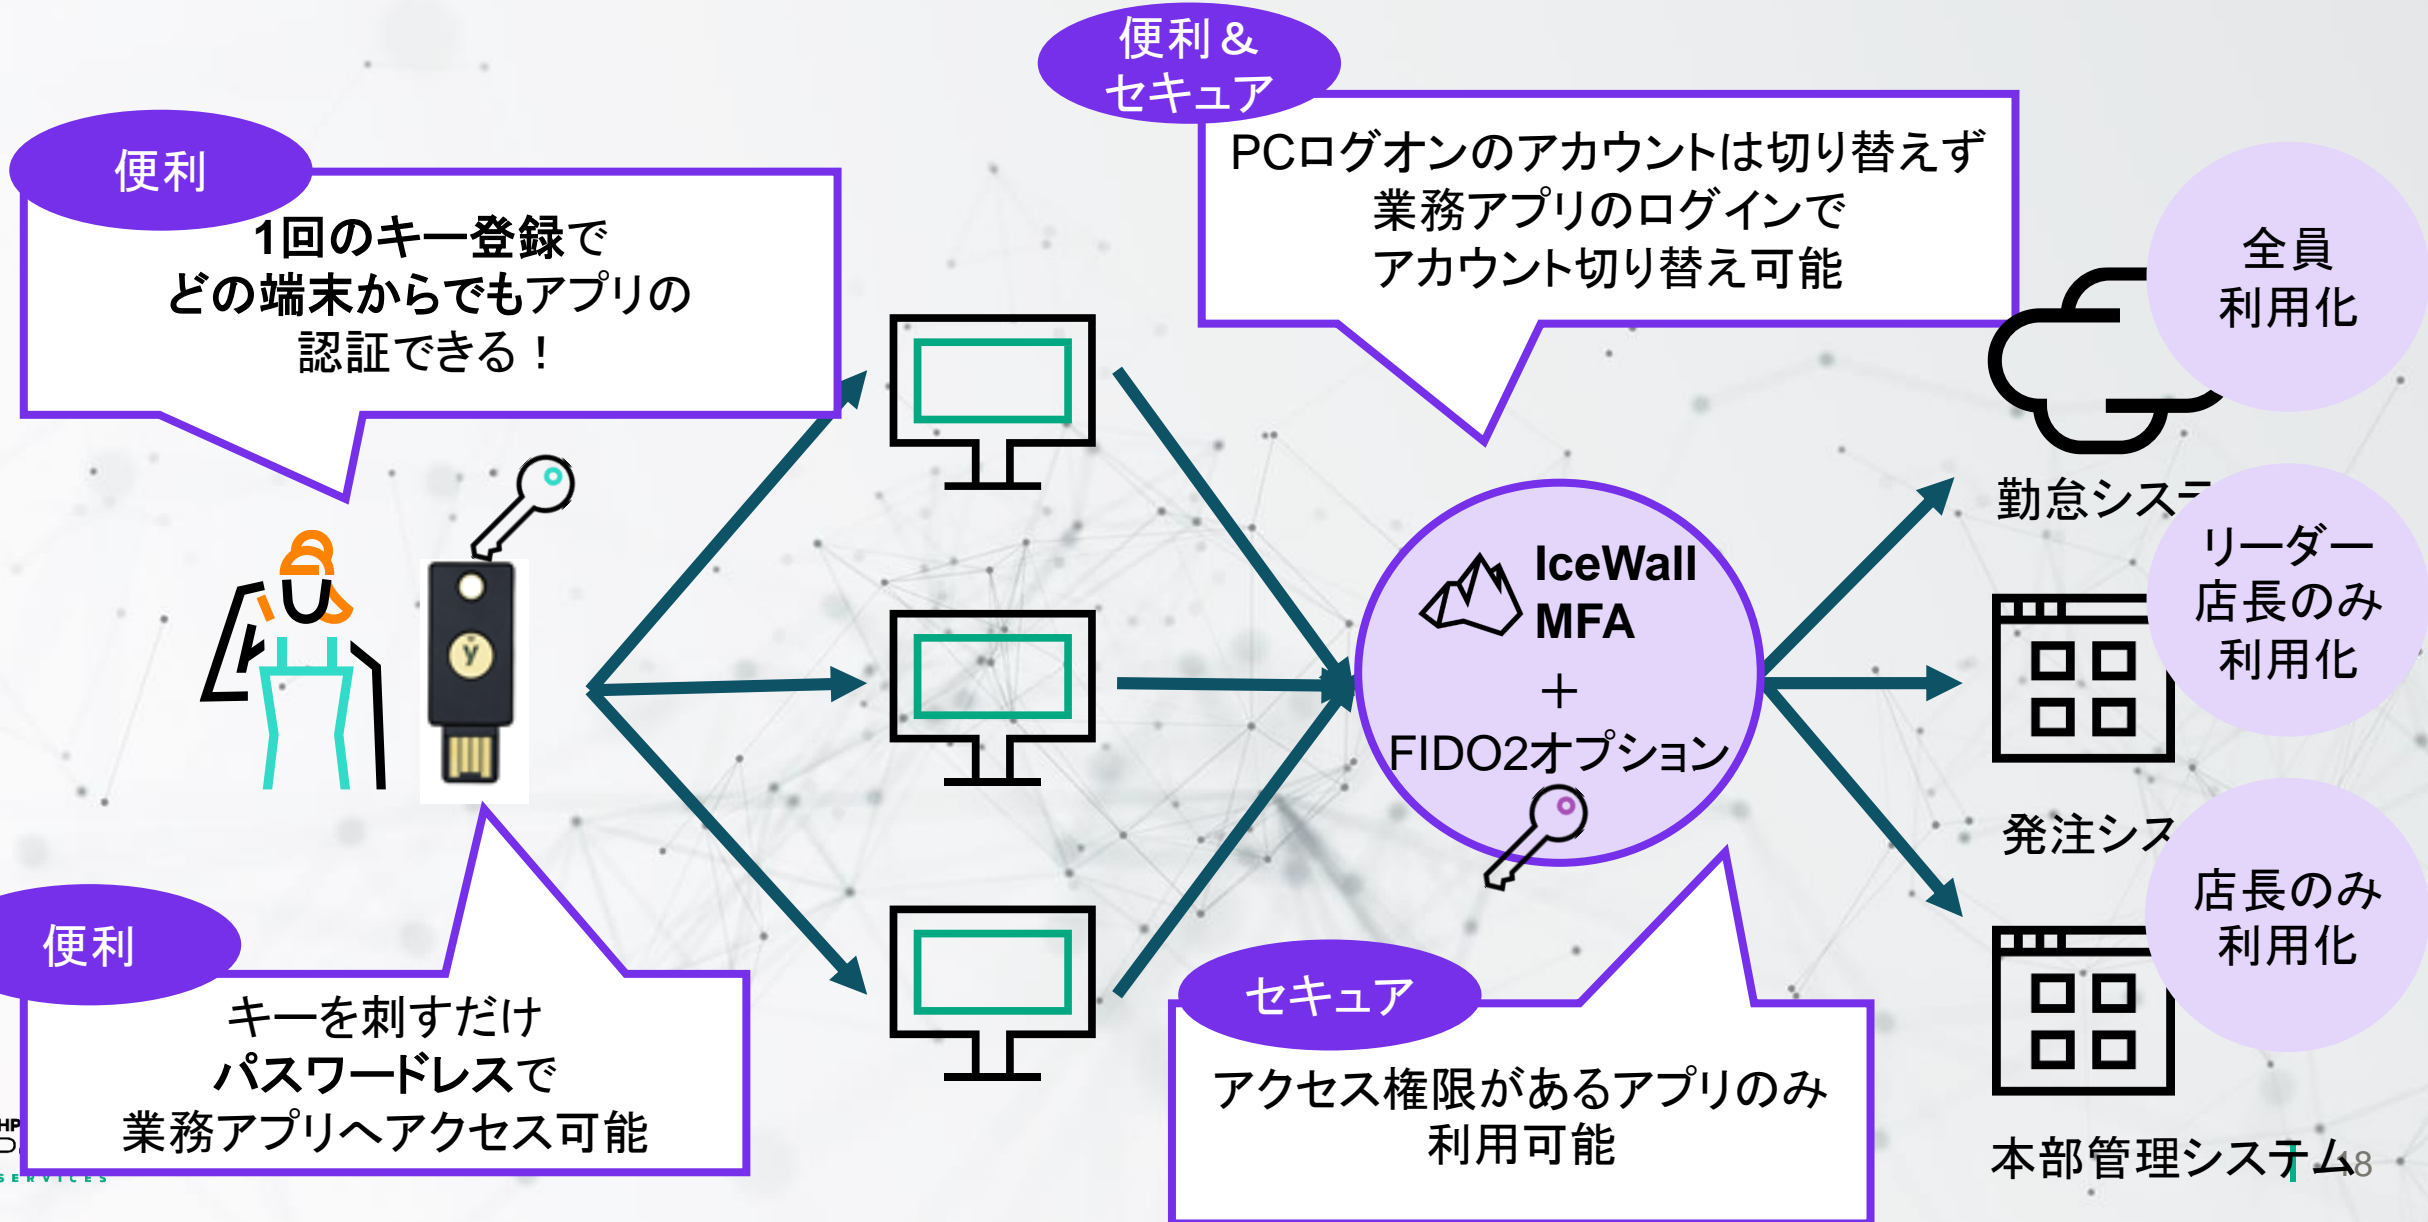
便利

1回のキー登録で
どの端末からでもアプリの
認証できる！

便利＆
セキュア

PCログオンのアカウントは切り替えず
業務アプリのログインで
アカウント切り替え可能

全員
利用化

勤怠システ

IceWall
MFA
＋
FIDO2オプション

リーダー
店長のみ
利用化

発注シス

店長のみ
利用化

本部管理システム

便利

キーを刺すだけ
パスワードレスで
業務アプリへアクセス可能

セキュア

アクセス権限があるアプリのみ
利用可能

8